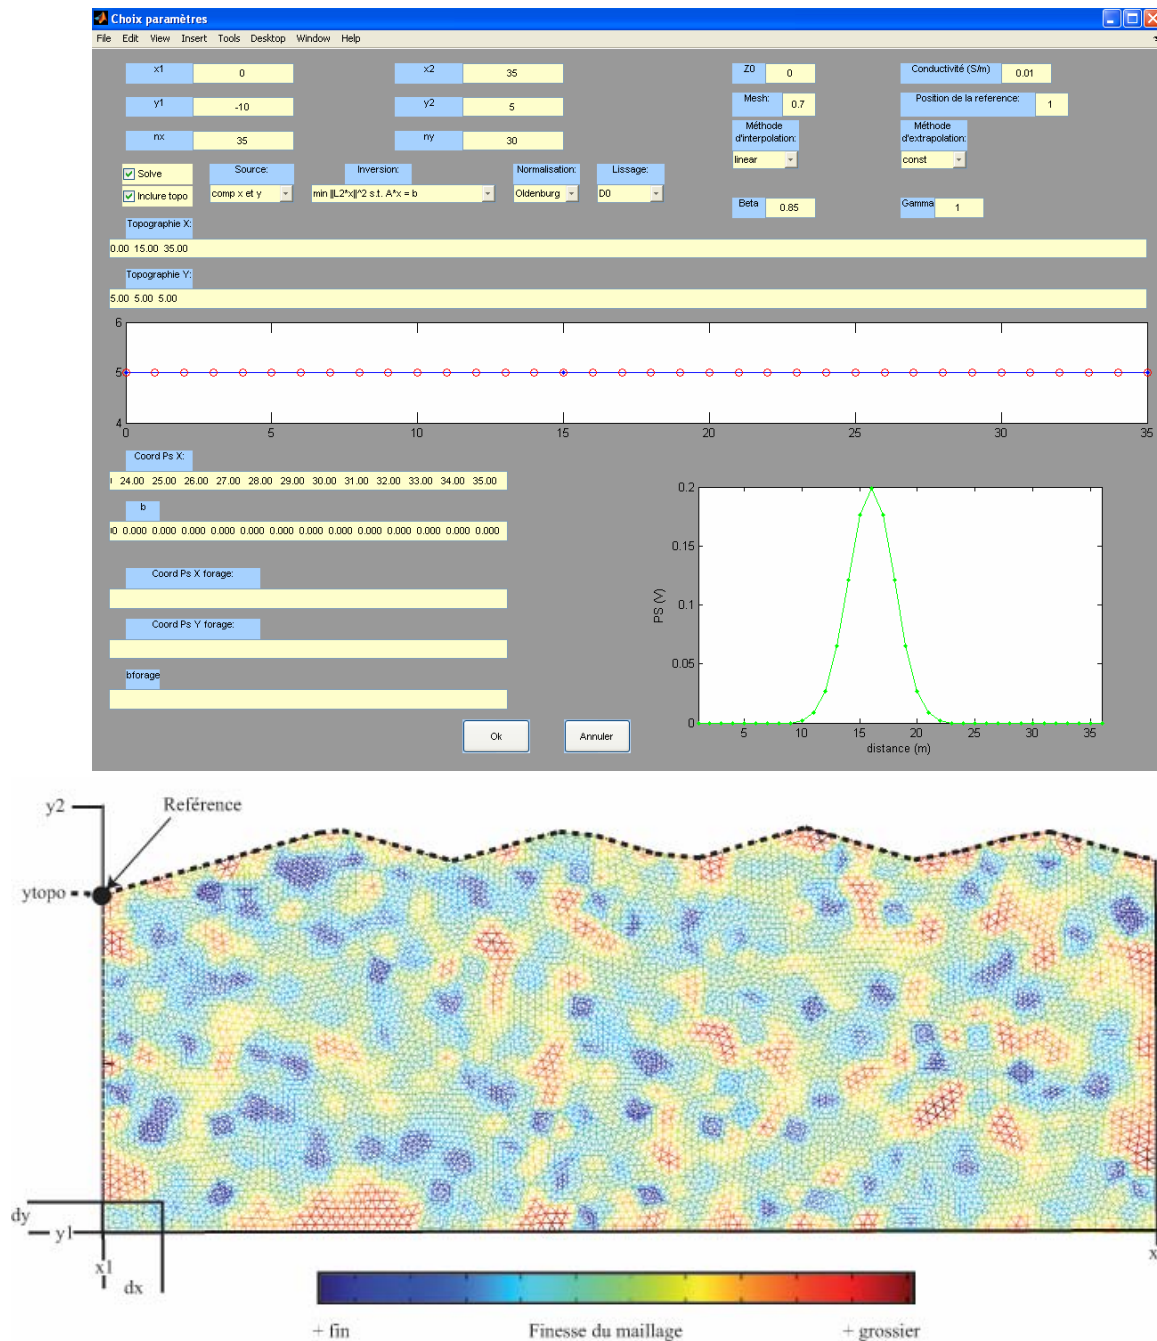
Choix paramètres

File Edit View Insert Tools Desktop Window Help

x1 0
y1 -10
nx 35
x2 35
y2 5
ny 30
Z0 0
Mesh: 0.7
Méthode d'interpolation: linear
Conductivité (S/m) 0.01
Position de la reference: 1
Méthode d'extrapolation: const

Solve
Inclure topo
Source: comp x et y
Inversion: min ||L2*x||^2 s.t. A*x = b
Normalisation: Oldenburg
Lissage: D0
Beta 0.85
Gamma 1

Topographie X:
0.00 15.00 35.00
Topographie Y:
5.00 5.00 5.00

6
5
4
0 5 10 15 20 25 30 35

Coord Ps X:
24.00 25.00 26.00 27.00 28.00 29.00 30.00 31.00 32.00 33.00 34.00 35.00
b
0 0.000 0.000 0.000 0.000 0.000 0.000 0.000 0.000 0.000 0.000 0.000 0.000
Coord Ps X forage:
Coord Ps Y forage:
bforage

0.2
0.15
0.1
0.05
0
PS (V)
5 10 15 20 25 30 35
distance (m)

Ok
Annuler

y2
Référence
ytopo
dy
y1
x1
dx
x

+ fin
Finesse du maillage
+ grossier